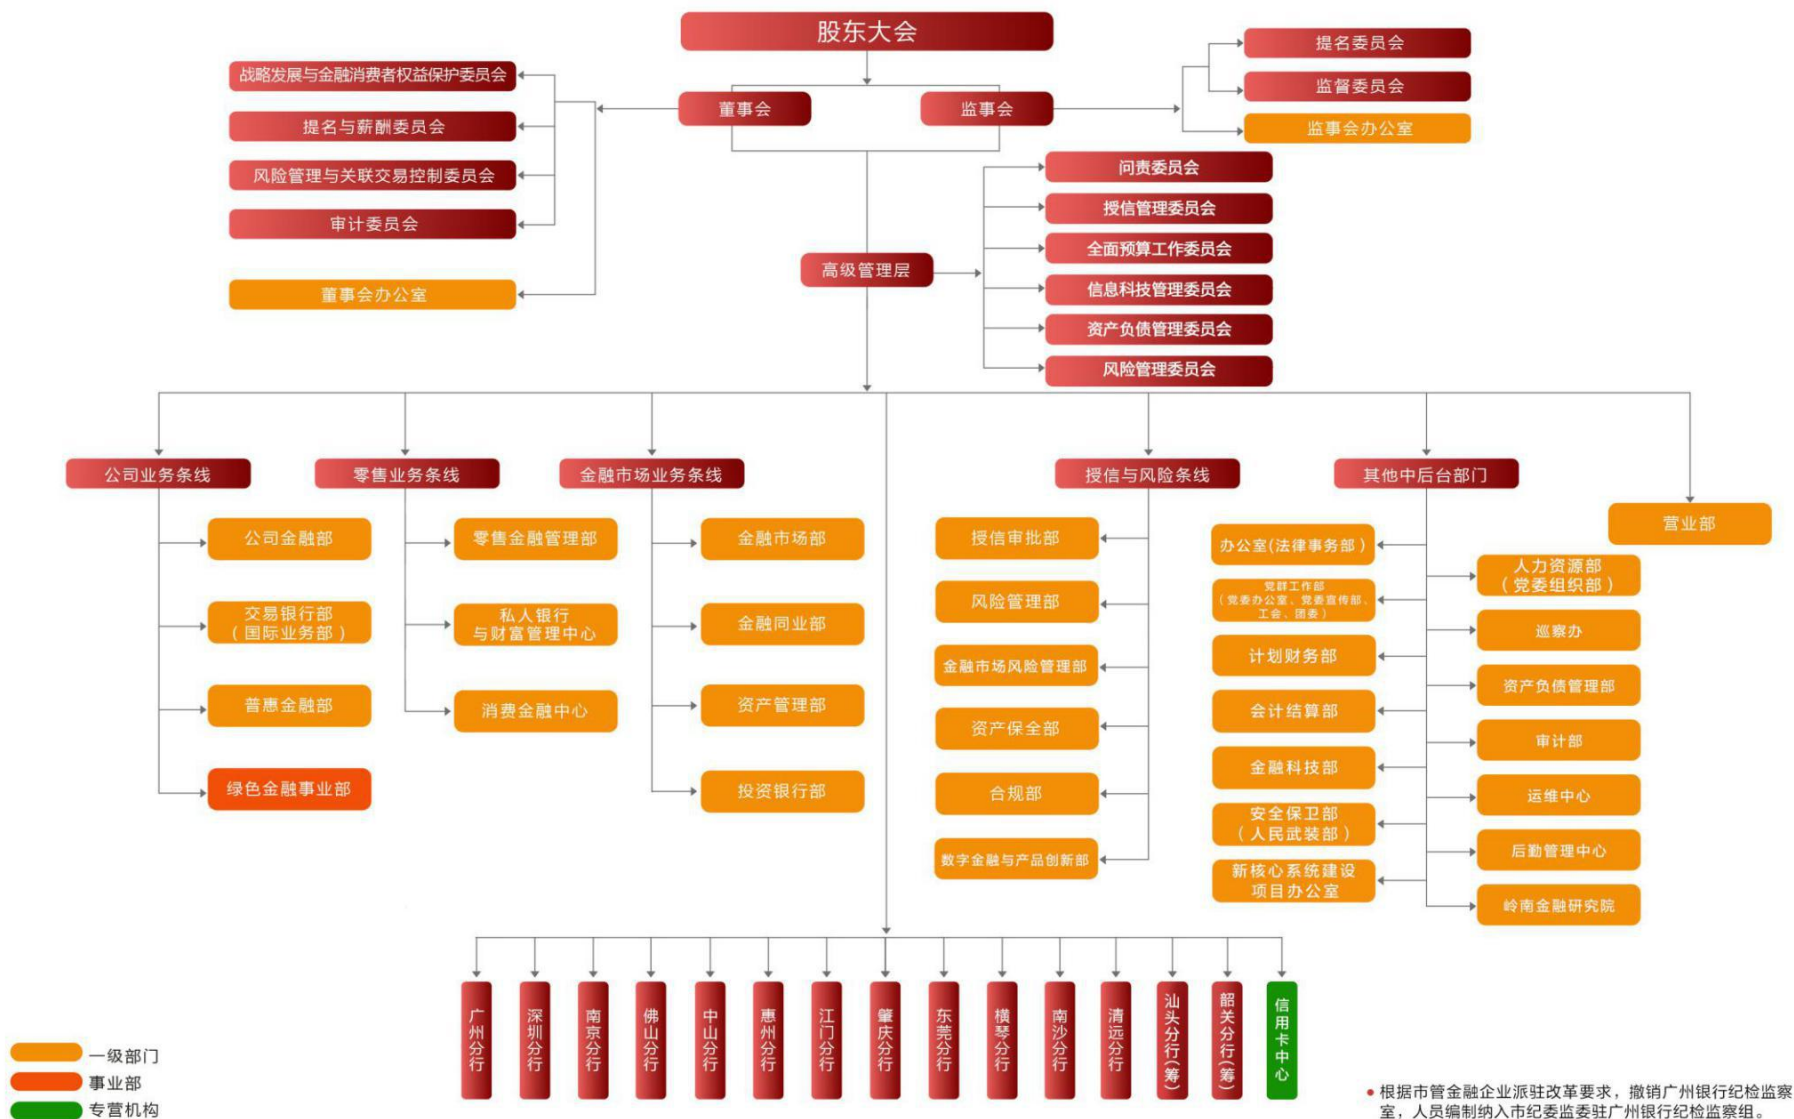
股东大会

战略发展与金融消费者权益保护委员会
提名与薪酬委员会
风险管理与关联交易控制委员会
审计委员会
董事会办公室

董事会
监事会

提名委员会
监督委员会
监事会办公室

高级管理层

问责委员会
授信管理委员会
全面预算工作委员会
信息科技管理委员会
资产负债管理委员会
风险管理委员会

公司业务条线
公司金融部
交易银行部（国际业务部）
普惠金融部
绿色金融事业部

零售业务条线
零售金融管理部
私人银行与财富管理中心
消费金融中心

金融市场业务条线
金融市场部
金融同业部
资产管理部
投资银行部

授信与风险条线
授信审批部
风险管理部
金融市场风险管理部
资产保全部
合规部
数字金融与产品创新部

其他中后台部门
办公室(法律事务部)
党群工作部（党委办公室、党委宣传部、工会、团委）
计划财务部
会计结算部
金融科技部
安全保卫部（人民武装部）
新核心系统建设项目办公室
人力资源部（党委组织部）
巡察办
资产负债管理部
审计部
运维中心
后勤管理中心
岭南金融研究院

营业部

广州分行
深圳分行
南京分行
佛山分行
中山分行
惠州分行
江门分行
肇庆分行
东莞分行
横琴分行
南沙分行
清远分行
汕头分行(筹)
韶关分行(筹)
信用卡中心

一级部门
事业部
专营机构

• 根据市管金融企业派驻改革要求，撤销广州银行纪检监察室，人员编制纳入市纪委监委驻广州银行纪检监察组。